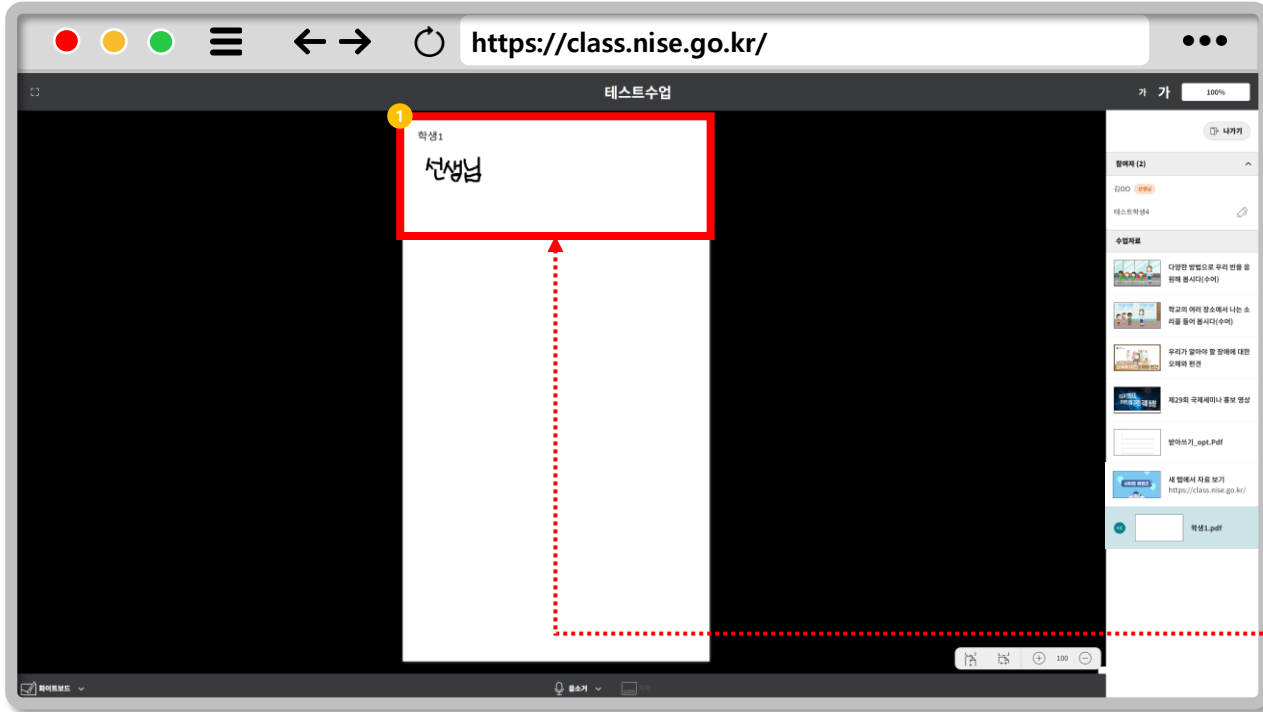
https://class.nise.go.kr/

테스트수업

가 가 100%

1

학생1

선생님

나가기

참여자 (2)

김OO 선생님

테스트학생4

수업자료

다양한 방법으로 우리 반을 응원해 봅시다(수어)

학교의 여러 장소에서 나는 소리를 들어 봅시다(수어)

우리가 알아야 할 장애에 대한 오해와 편견

제29회 국제세미나 홍보 영상

받아쓰기_opt.Pdf

새 탭에서 자료 보기
https://class.nise.go.kr/

학생1.pdf

100

화이트보드

음소거

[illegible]